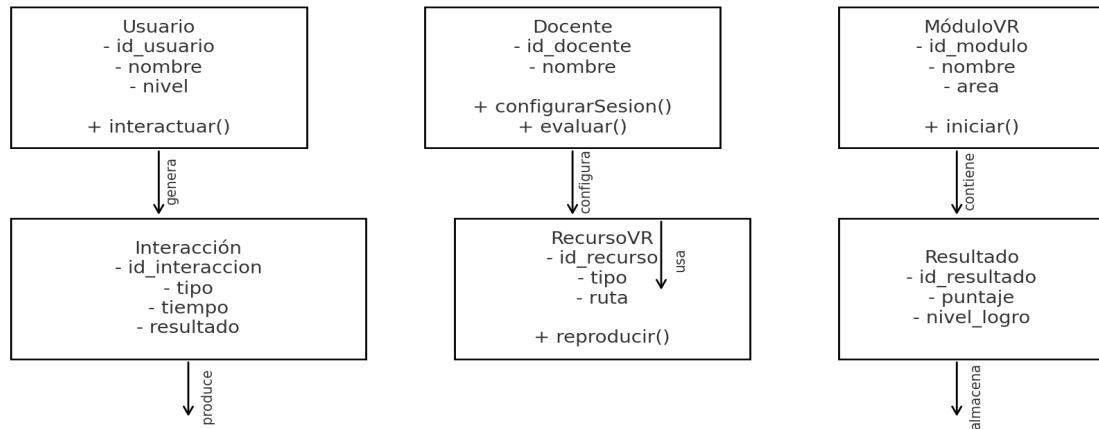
Usuario
- id_usuario
- nombre
- nivel

+ interactuar()

genera

Interacción
- id_interaccion
- tipo
- tiempo
- resultado

produce

Docente
- id_docente
- nombre

+ configurarSesion()
+ evaluar()

configura

RecursoVR
- id_recurso
- tipo
- ruta

+ reproducir()

usa

MóduloVR
- id_modulo
- nombre
- area

+ iniciar()

contiene

Resultado
- id_resultado
- puntaje
- nivel_logro

almacena